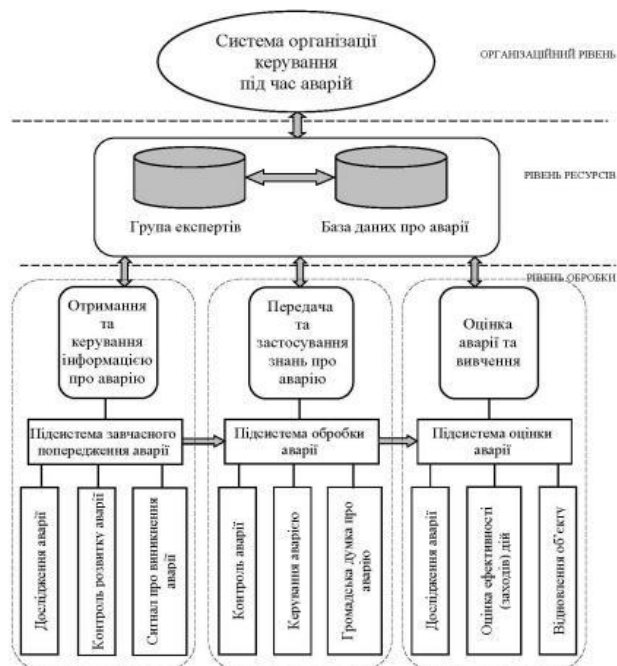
Система організації керування під час аварій

ОРГАНІЗАЦІЙНИЙ РІВЕНЬ

РІВЕНЬ РЕСУРСІВ

Група експертів

База даних про аварії

РІВЕНЬ ОБРОБКИ

Отримання та керування інформацією про аварію

Передача та застосування знань про аварію

Оцінка аварії та вивчення

Підсистема завчасного попередження аварії

Підсистема обробки аварії

Підсистема оцінки аварії

Дослідження аварії

Контроль розвитку аварії

Сигнал про виникнення аварії

Контроль аварії

Керування аварією

Громадська думка про аварію

Дослідження аварії

Оцінка ефективності (заходів) дій

Відновлення об'єкту